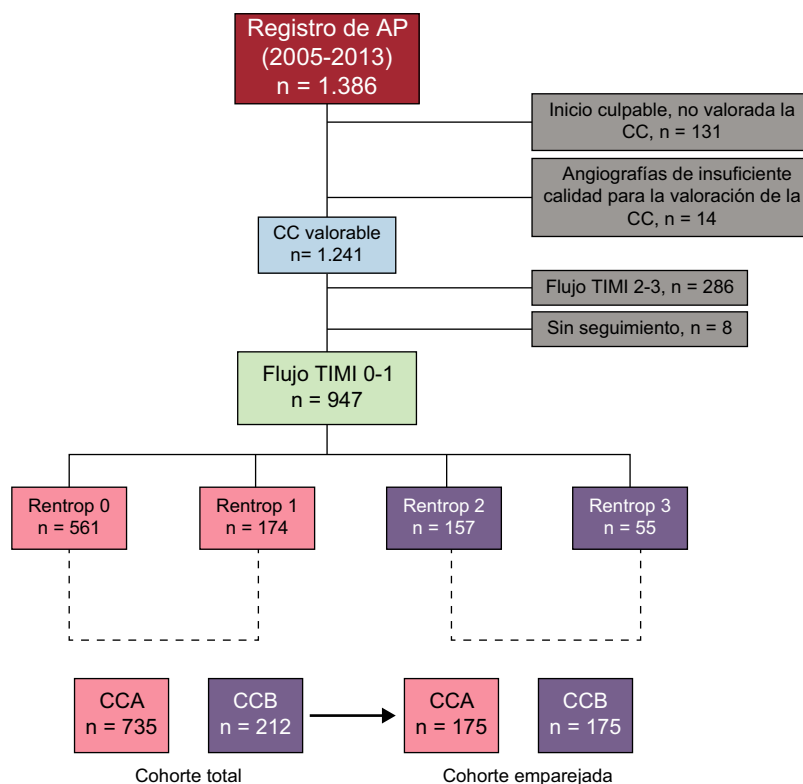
Registro de AP
(2005-2013)
n = 1.386

Inicio culpable, no valorada la CC, n = 131

Angiografías de insuficiente calidad para la valoración de la CC, n = 14

CC valorable
n= 1.241

Flujo TIMI 2-3, n = 286

Sin seguimiento, n = 8

Flujo TIMI 0-1
n = 947

Rentrop 0
n = 561

Rentrop 1
n = 174

Rentrop 2
n = 157

Rentrop 3
n = 55

CCA
n = 735

CCB
n = 212

CCA
n = 175

CCB
n = 175

Cohorte total

Cohorte emparejada